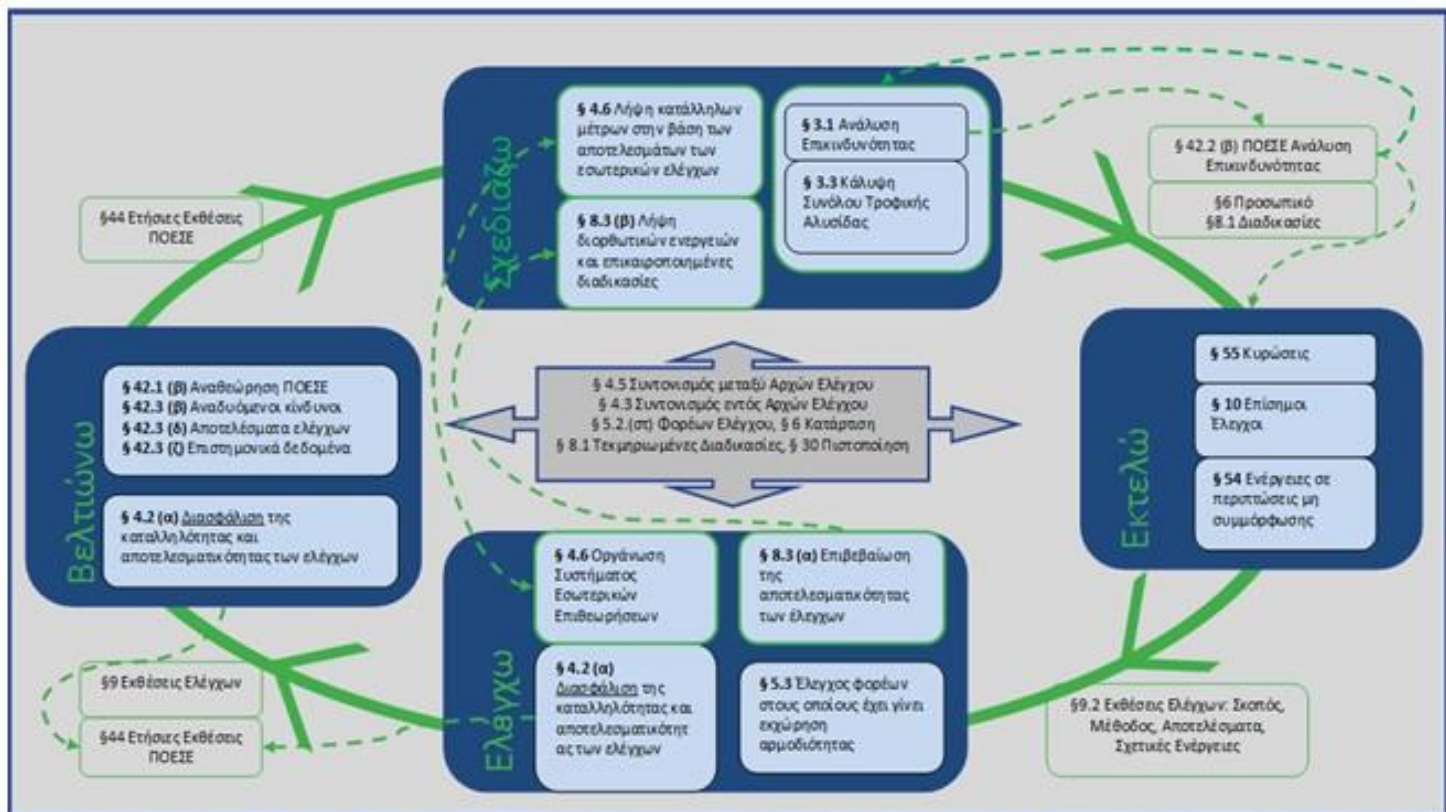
Σχεδιάζω

§ 4.6 Λήψη κατάλληλων μέτρων στην βάση των αποτελεσμάτων των εσωτερικών ελέγχων

§ 8.3 (β) Λήψη διορθωτικών ενεργειών και επικαιροποιημένες διαδικασίες

§ 3.1 Ανάλυση Επικινδυνότητας

§ 3.3 Κάλυψη Συνόλου Τροφικής Αλυσίδας

§42.2 (β) ΠΟΕΣΕ Ανάλυση Επικινδυνότητας

§6 Προσωπικό
§8.1 Διαδικασίες

§44 Ετήσιες Εκθέσεις ΠΟΕΣΕ

Βελτιώνω

§ 42.1 (β) Αναθεώρηση ΠΟΕΣΕ
§ 42.3 (β) Αναδυόμενοι κίνδυνοι
§ 42.3 (δ) Αποτελέσματα ελέγχων
§ 42.3 (ζ) Επιστημονικά δεδομένα

§ 4.2 (α) Διασφάλιση της καταλληλότητας και αποτελεσματικότητας των ελέγχων

§ 4.5 Συντονισμός μεταξύ Αρχών Ελέγχου
§ 4.3 Συντονισμός εντός Αρχών Ελέγχου
§ 5.2.(στ) Φορέων Ελέγχου, § 6 Κατάρτιση
§ 8.1 Τεκμηριωμένες Διαδικασίες, § 30 Πιστοποίηση

Εκτελώ

§ 55 Κυρώσεις

§ 10 Επίσημοι Έλεγχοι

§ 54 Ενέργειες σε περιπτώσεις μη συμμόρφωσης

Ελέγχω

§ 4.6 Οργάνωση Συστήματος Εσωτερικών Επιθεωρήσεων

§ 8.3 (α) Επιβεβαίωση της αποτελεσματικότητας των ελέγχων

§ 4.2 (α) Διασφάλιση της καταλληλότητας και αποτελεσματικότητας των ελέγχων

§ 5.3 Έλεγχος φορέων στους οποίους έχει γίνει εκχώρηση αρμοδιότητας

§9 Εκθέσεις Ελέγχων

§44 Ετήσιες Εκθέσεις ΠΟΕΣΕ

§9.2 Εκθέσεις Ελέγχων: Σκοπός, Μέθοδος, Αποτελέσματα, Σχετικές Ενέργειες